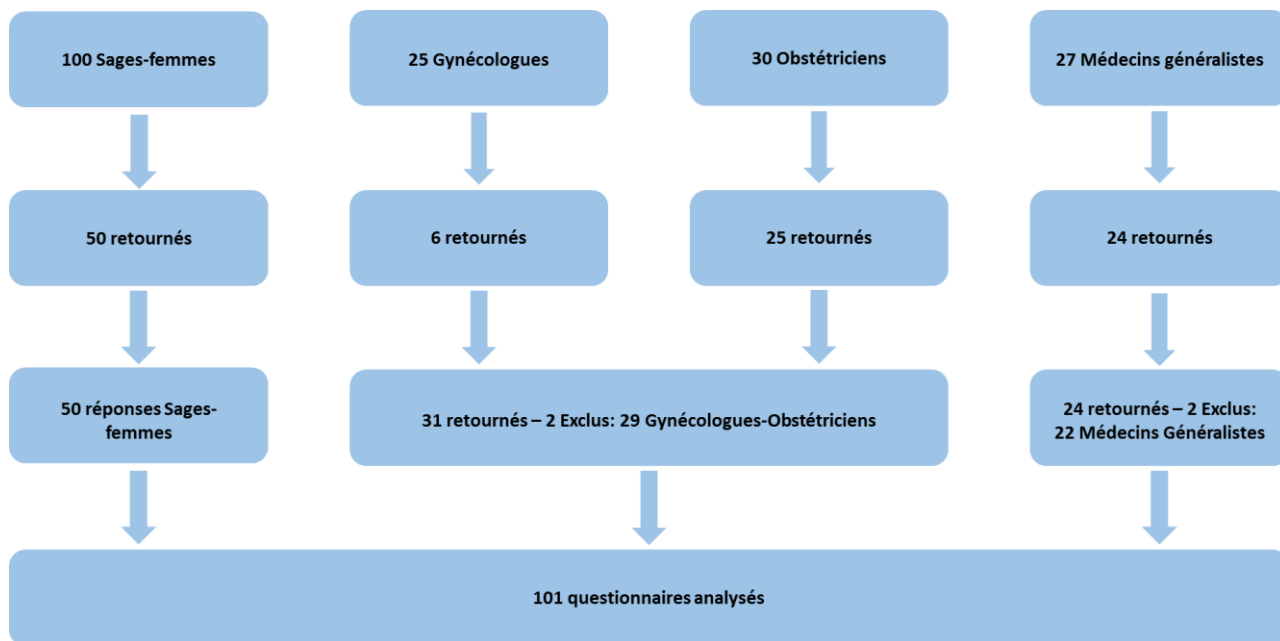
100 Sages-femmes

25 Gynécologues

30 Obstétriciens

27 Médecins généralistes

50 retournés

6 retournés

25 retournés

24 retournés

50 réponses Sages-femmes

31 retournés – 2 Exclus: 29 Gynécologues-Obstétriciens

24 retournés – 2 Exclus: 22 Médecins Généralistes

101 questionnaires analysés